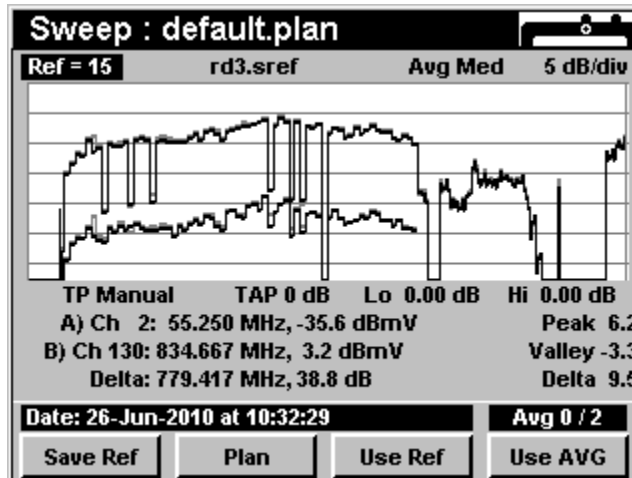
Sweep : default.plan

Ref = 15    rd3.sref    Avg Med    5 dB/div

TP Manual    TAP 0 dB    Lo 0.00 dB    Hi 0.00 dB
A) Ch 2: 55.250 MHz, -35.6 dBmV    Peak 6.2
B) Ch 130: 834.667 MHz, 3.2 dBmV    Valley -3.3
Delta: 779.417 MHz, 38.8 dB    Delta 9.5

Date: 26-Jun-2010 at 10:32:29    Avg 0 / 2

Save Ref    Plan    Use Ref    Use AVG